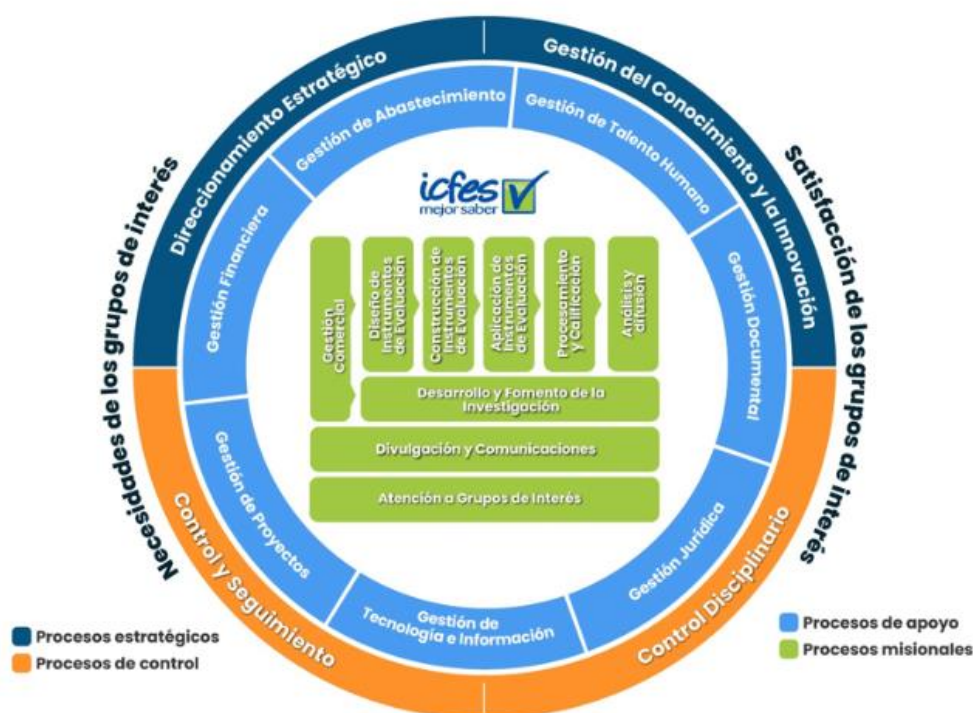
Necesidades de los grupos de interés

Direccionamiento Estratégico

Gestión del Conocimiento y la Innovación

Satisfacción de los grupos de interés

Gestión de Abastecimiento

Gestión de Talento Humano

Gestión Financiera

Gestión Documental

icfes mejor saber

Gestión Comercial

Diseño de Instrumentos de Evaluación

Construcción de Instrumentos de Evaluación

Aplicación de Instrumentos de Evaluación

Procesamiento y Calificación

Análisis y difusión

Desarrollo y Fomento de la Investigación

Divulgación y Comunicaciones

Atención a Grupos de Interés

Gestión de Proyectos

Gestión Jurídica

Gestión de Tecnología e Información

Control y Seguimiento

Control Disciplinario

Procesos estratégicos
Procesos de control

Procesos de apoyo
Procesos misionales